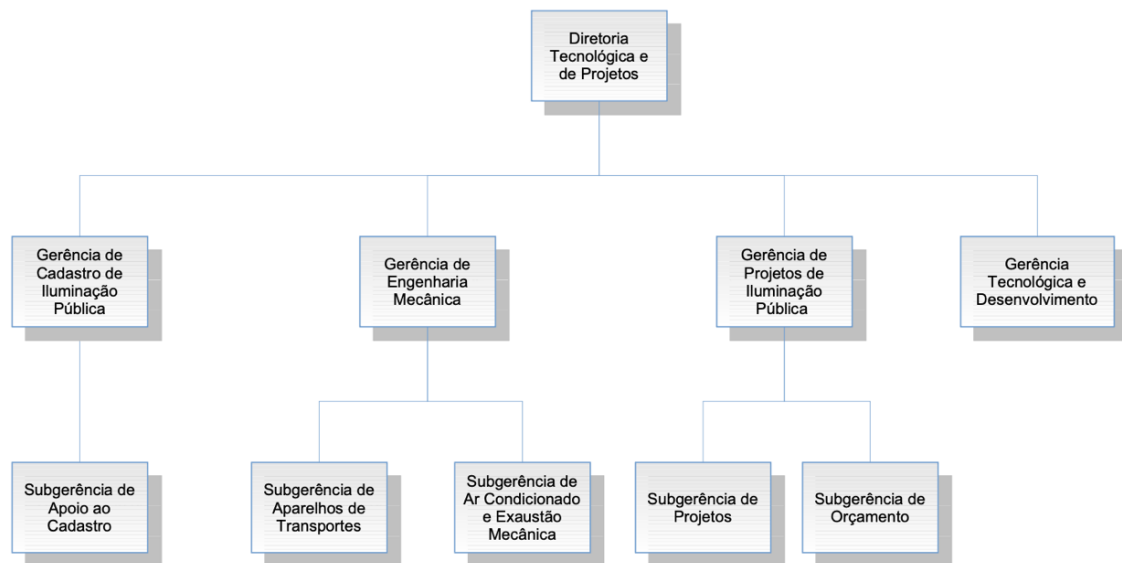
Diretoria Tecnológica e de Projetos

Gerência de Cadastro de Iluminação Pública

Gerência de Engenharia Mecânica

Gerência de Projetos de Iluminação Pública

Gerência Tecnológica e Desenvolvimento

Subgerência de Apoio ao Cadastro

Subgerência de Aparelhos de Transportes

Subgerência de Ar Condicionado e Exaustão Mecânica

Subgerência de Projetos

Subgerência de Orçamento